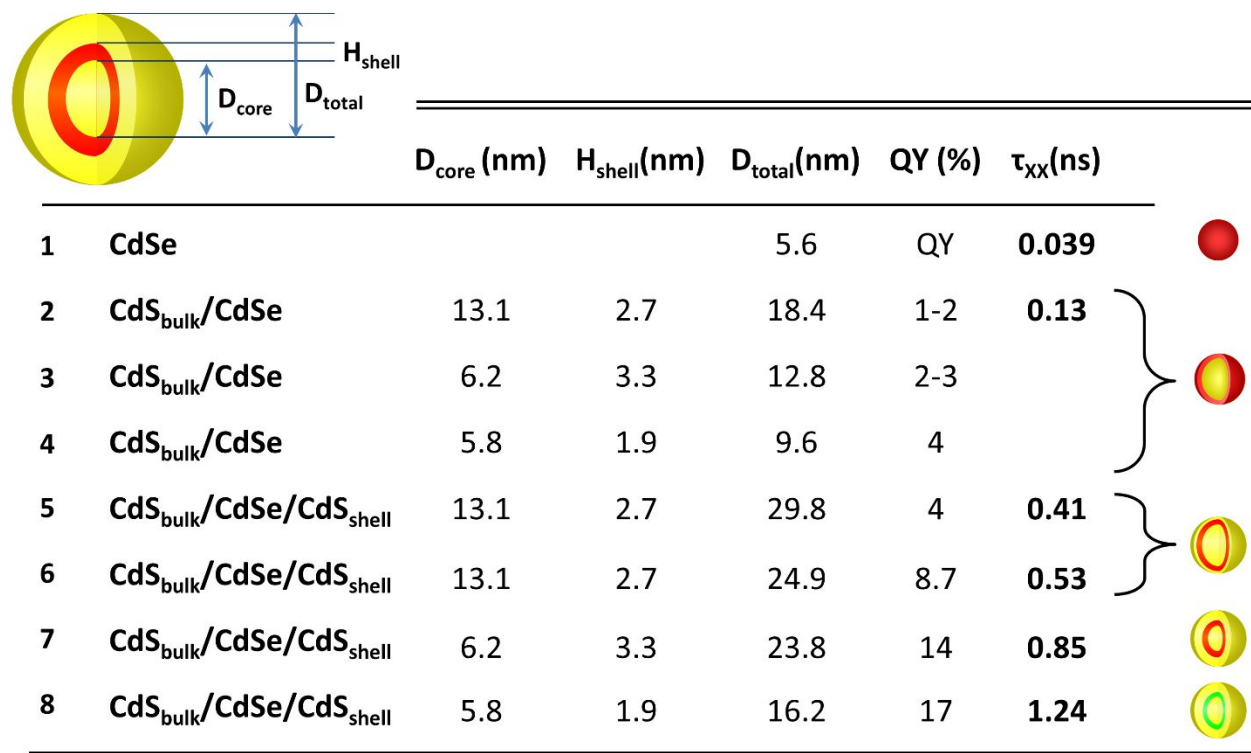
$H_{shell}$
$D_{core}$
$D_{total}$

| | | $D_{core}$ (nm) | $H_{shell}$(nm) | $D_{total}$(nm) | QY (%) | $\tau_{XX}$(ns) |
|---|---|---|---|---|---|---|
| 1 | CdSe | | | 5.6 | QY | 0.039 |
| 2 | $CdS_{bulk}$/CdSe | 13.1 | 2.7 | 18.4 | 1-2 | 0.13 |
| 3 | $CdS_{bulk}$/CdSe | 6.2 | 3.3 | 12.8 | 2-3 | |
| 4 | $CdS_{bulk}$/CdSe | 5.8 | 1.9 | 9.6 | 4 | |
| 5 | $CdS_{bulk}$/CdSe/$CdS_{shell}$ | 13.1 | 2.7 | 29.8 | 4 | 0.41 |
| 6 | $CdS_{bulk}$/CdSe/$CdS_{shell}$ | 13.1 | 2.7 | 24.9 | 8.7 | 0.53 |
| 7 | $CdS_{bulk}$/CdSe/$CdS_{shell}$ | 6.2 | 3.3 | 23.8 | 14 | 0.85 |
| 8 | $CdS_{bulk}$/CdSe/$CdS_{shell}$ | 5.8 | 1.9 | 16.2 | 17 | 1.24 |